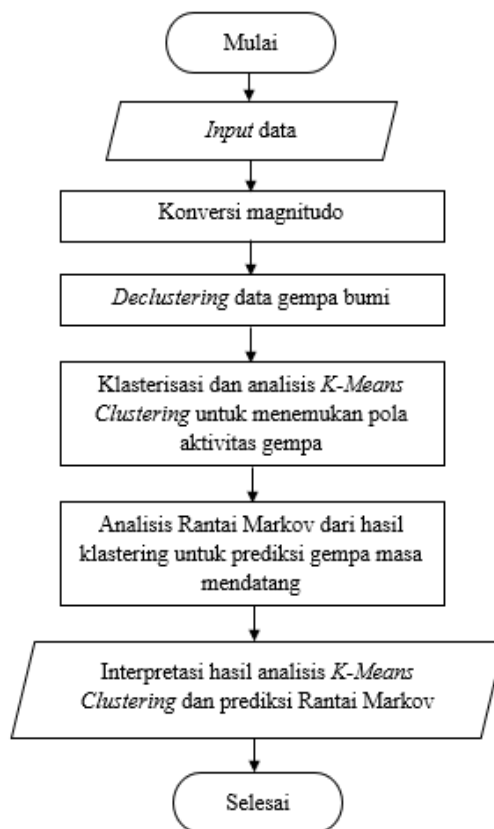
Mulai

Input data

Konversi magnitudo

Declustering data gempa bumi

Klasterisasi dan analisis K-Means Clustering untuk menemukan pola aktivitas gempa

Analisis Rantai Markov dari hasil klastering untuk prediksi gempa masa mendatang

Interpretasi hasil analisis K-Means Clustering dan prediksi Rantai Markov

Selesai